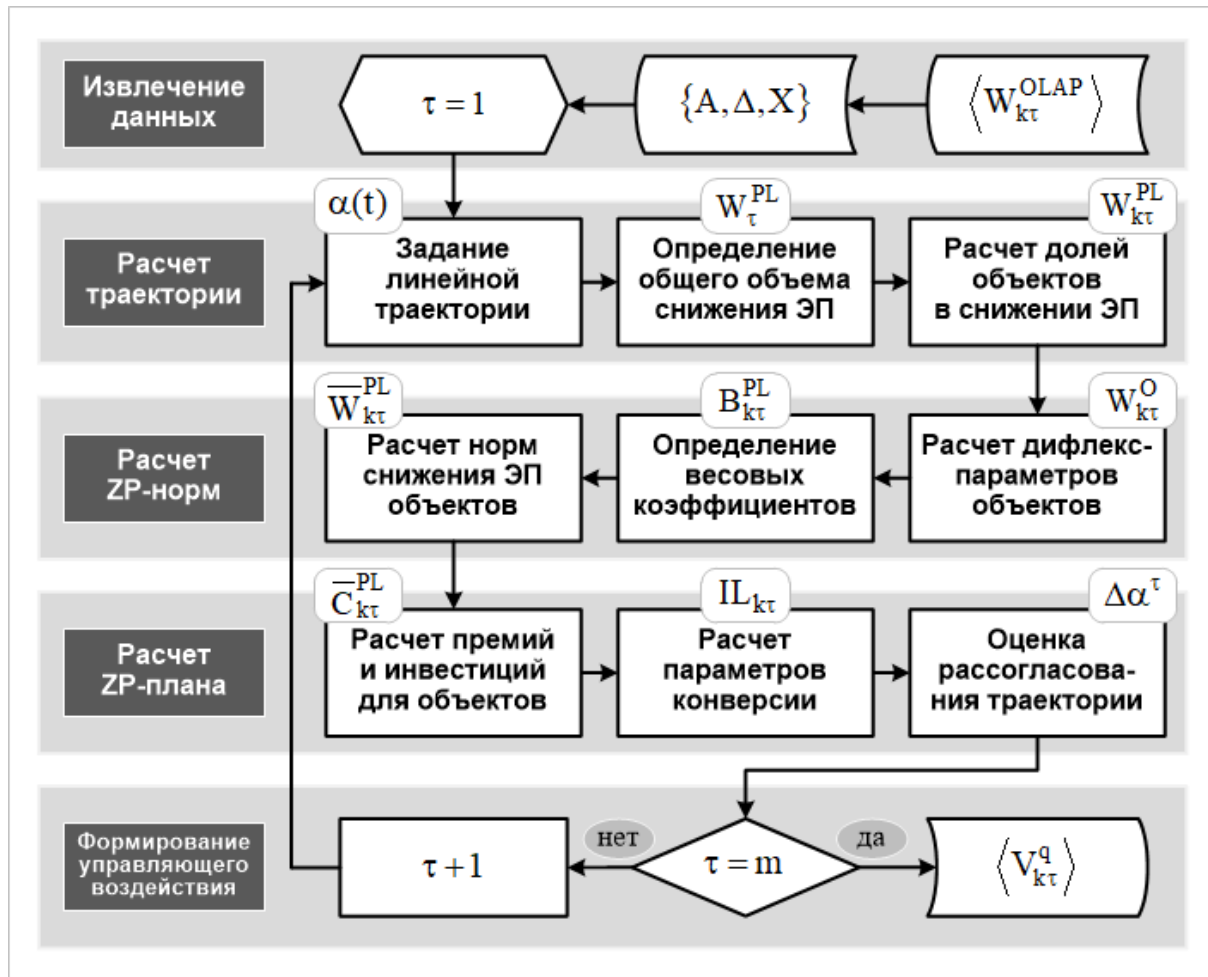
Извлечение данных

$\tau = 1$

$\{A, \Delta, X\}$

$\langle W_{k\tau}^{OLAP} \rangle$

Расчет траектории

$\alpha(t)$

Задание линейной траектории

$W_{\tau}^{PL}$

Определение общего объема снижения ЭП

$W_{k\tau}^{PL}$

Расчет долей объектов в снижении ЭП

Расчет ZP-норм

$\overline{W}_{k\tau}^{PL}$

Расчет норм снижения ЭП объектов

$B_{k\tau}^{PL}$

Определение весовых коэффициентов

$W_{k\tau}^{O}$

Расчет дифлекс-параметров объектов

Расчет ZP-плана

$\overline{C}_{k\tau}^{PL}$

Расчет премий и инвестиций для объектов

$IL_{k\tau}$

Расчет параметров конверсии

$\Delta\alpha^{\tau}$

Оценка рассогласования траектории

Формирование управляющего воздействия

$\tau + 1$

нет

$\tau = m$

да

$\langle V_{k\tau}^{q} \rangle$